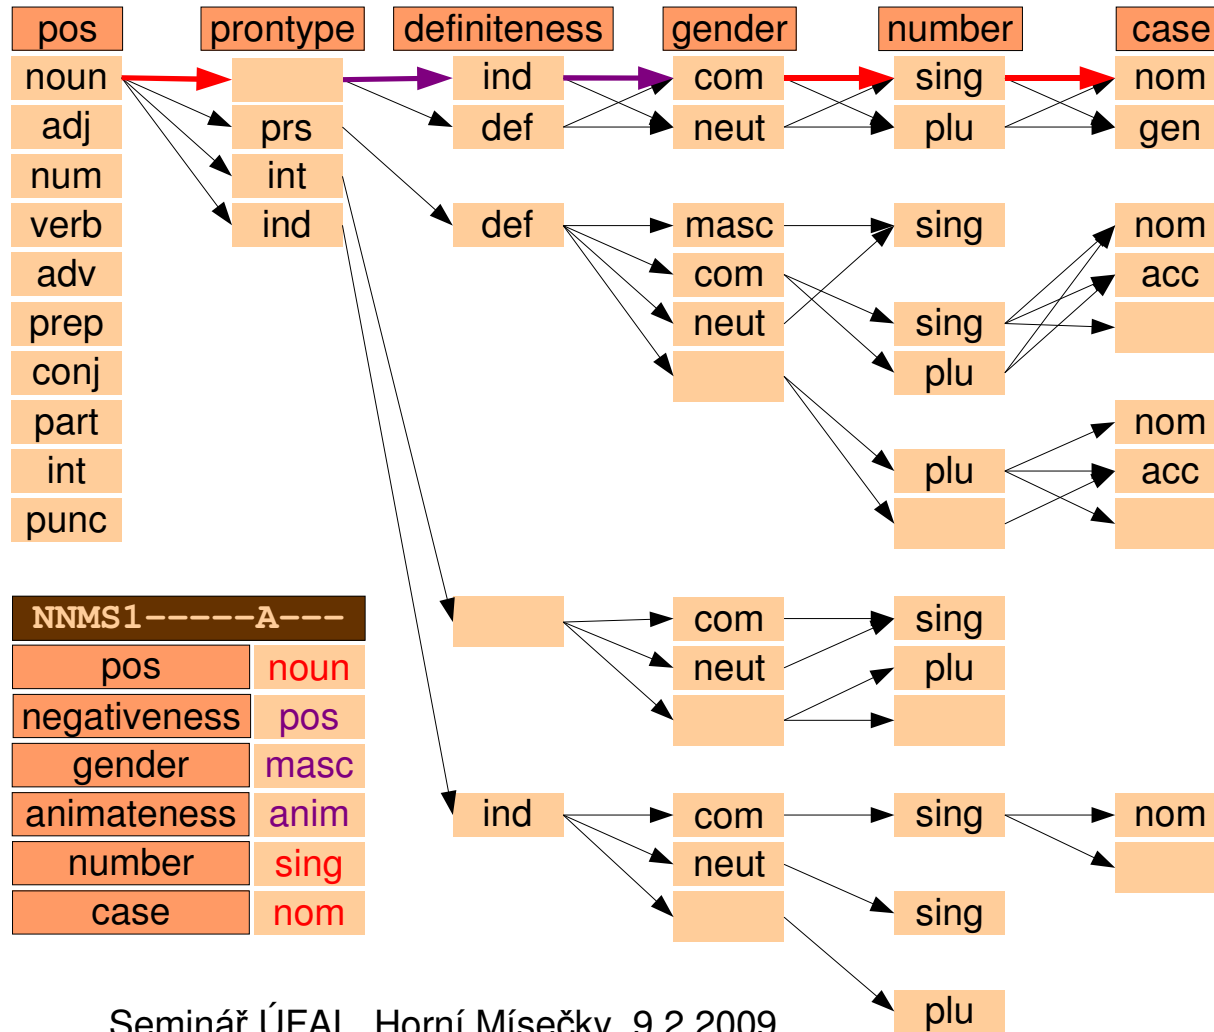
pos
noun
adj
num
verb
adv
prep
conj
part
int
punc

prontype
prs
int
ind

definiteness
ind
def
def
ind

gender
com
neut
masc
com
neut
com
neut
com
neut

number
sing
plu
sing
sing
plu
plu
sing
plu
sing
sing
plu

case
nom
gen
nom
acc
nom
acc
nom

NNMS1-----A---

| pos | noun |
|---|---|
| negativeness | pos |
| gender | masc |
| animateness | anim |
| number | sing |
| case | nom |

Seminář ÚFAL, Horní Mísečky, 9.2.2009